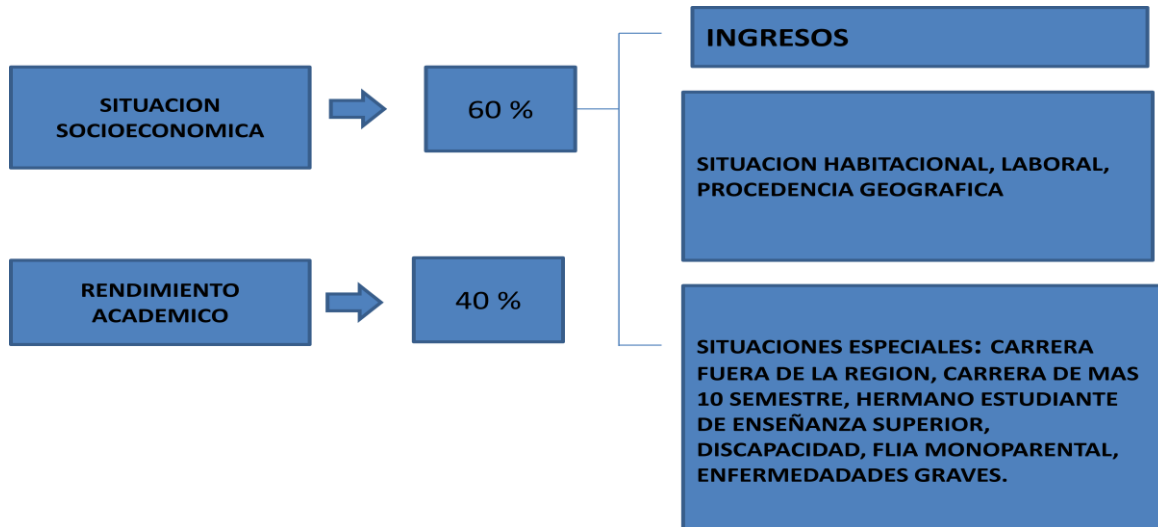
SITUACION SOCIOECONOMICA

60 %

INGRESOS

SITUACION HABITACIONAL, LABORAL, PROCEDENCIA GEOGRAFICA

SITUACIONES ESPECIALES: CARRERA FUERA DE LA REGION, CARRERA DE MAS 10 SEMESTRE, HERMANO ESTUDIANTE DE ENSEÑANZA SUPERIOR, DISCAPACIDAD, FLIA MONOPARENTAL, ENFERMEDADADES GRAVES.

RENDIMIENTO ACADEMICO

40 %